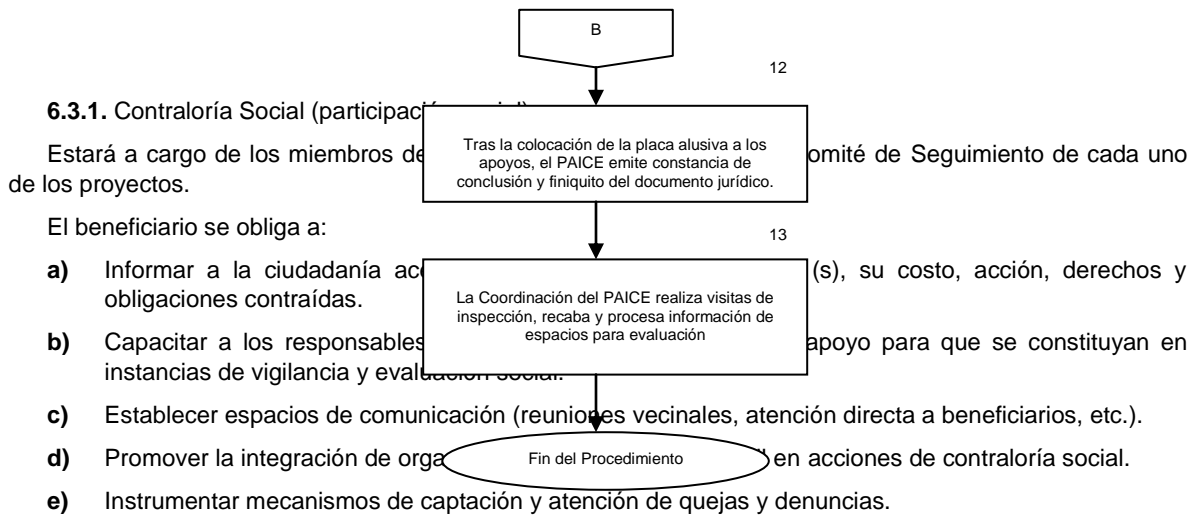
B

12

6.3.1. Contraloría Social (participación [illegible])

Tras la colocación de la placa alusiva a los apoyos, el PAICE emite constancia de conclusión y finiquito del documento jurídico.

Estará a cargo de los miembros de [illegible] omité de Seguimiento de cada uno de los proyectos.

El beneficiario se obliga a:

13

La Coordinación del PAICE realiza visitas de inspección, recaba y procesa información de espacios para evaluación

a) Informar a la ciudadanía ac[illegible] (s), su costo, acción, derechos y obligaciones contraídas.

b) Capacitar a los responsables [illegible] apoyo para que se constituyan en instancias de vigilancia y evaluación social.

c) Establecer espacios de comunicación (reuniones vecinales, atención directa a beneficiarios, etc.).

Fin del Procedimiento

d) Promover la integración de orga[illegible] en acciones de contraloría social.

e) Instrumentar mecanismos de captación y atención de quejas y denuncias.